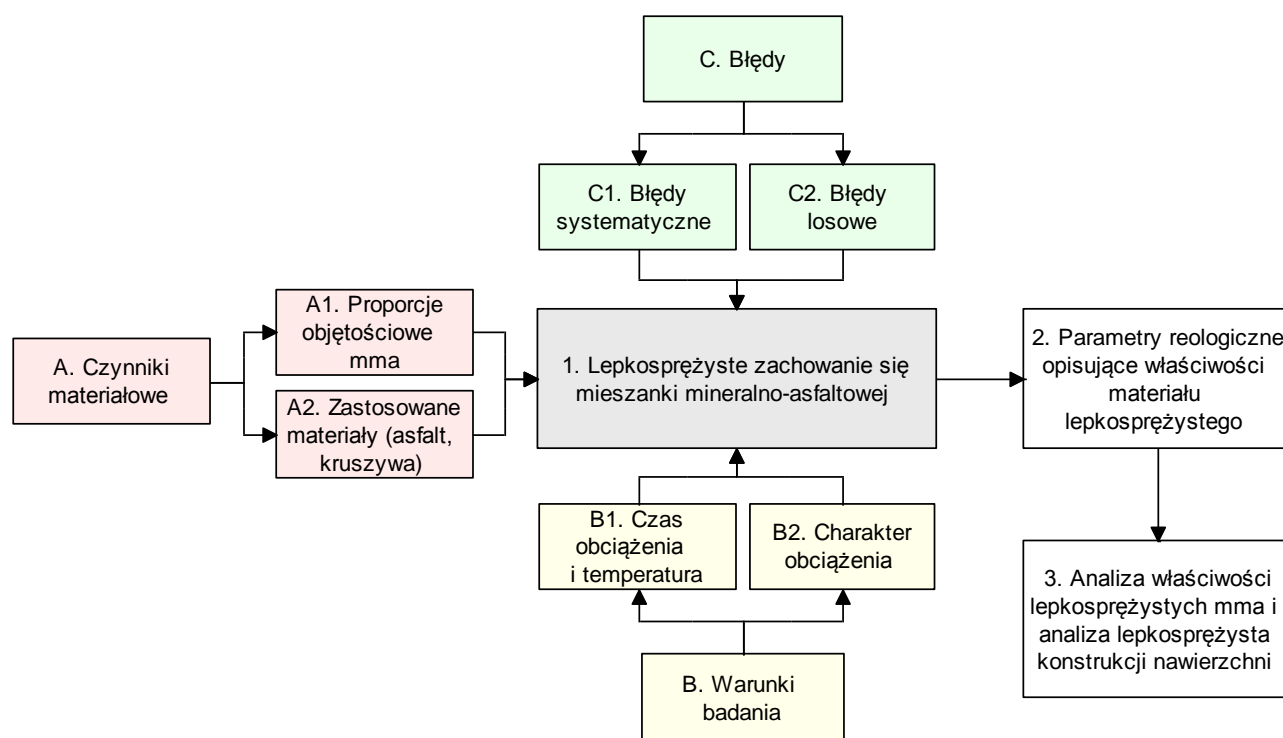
C. Błędy

C1. Błędy systematyczne

C2. Błędy losowe

A. Czynniki materiałowe

A1. Proporcje objętościowe mma

A2. Zastosowane materiały (asfalt, kruszywa)

1. Lepkosprężyste zachowanie się mieszanki mineralno-asfaltowej

2. Parametry reologiczne opisujące właściwości materiału lepkosprężystego

B1. Czas obciążenia i temperatura

B2. Charakter obciążenia

3. Analiza właściwości lepkosprężystych mma i analiza lepkosprężysta konstrukcji nawierzchni

B. Warunki badania